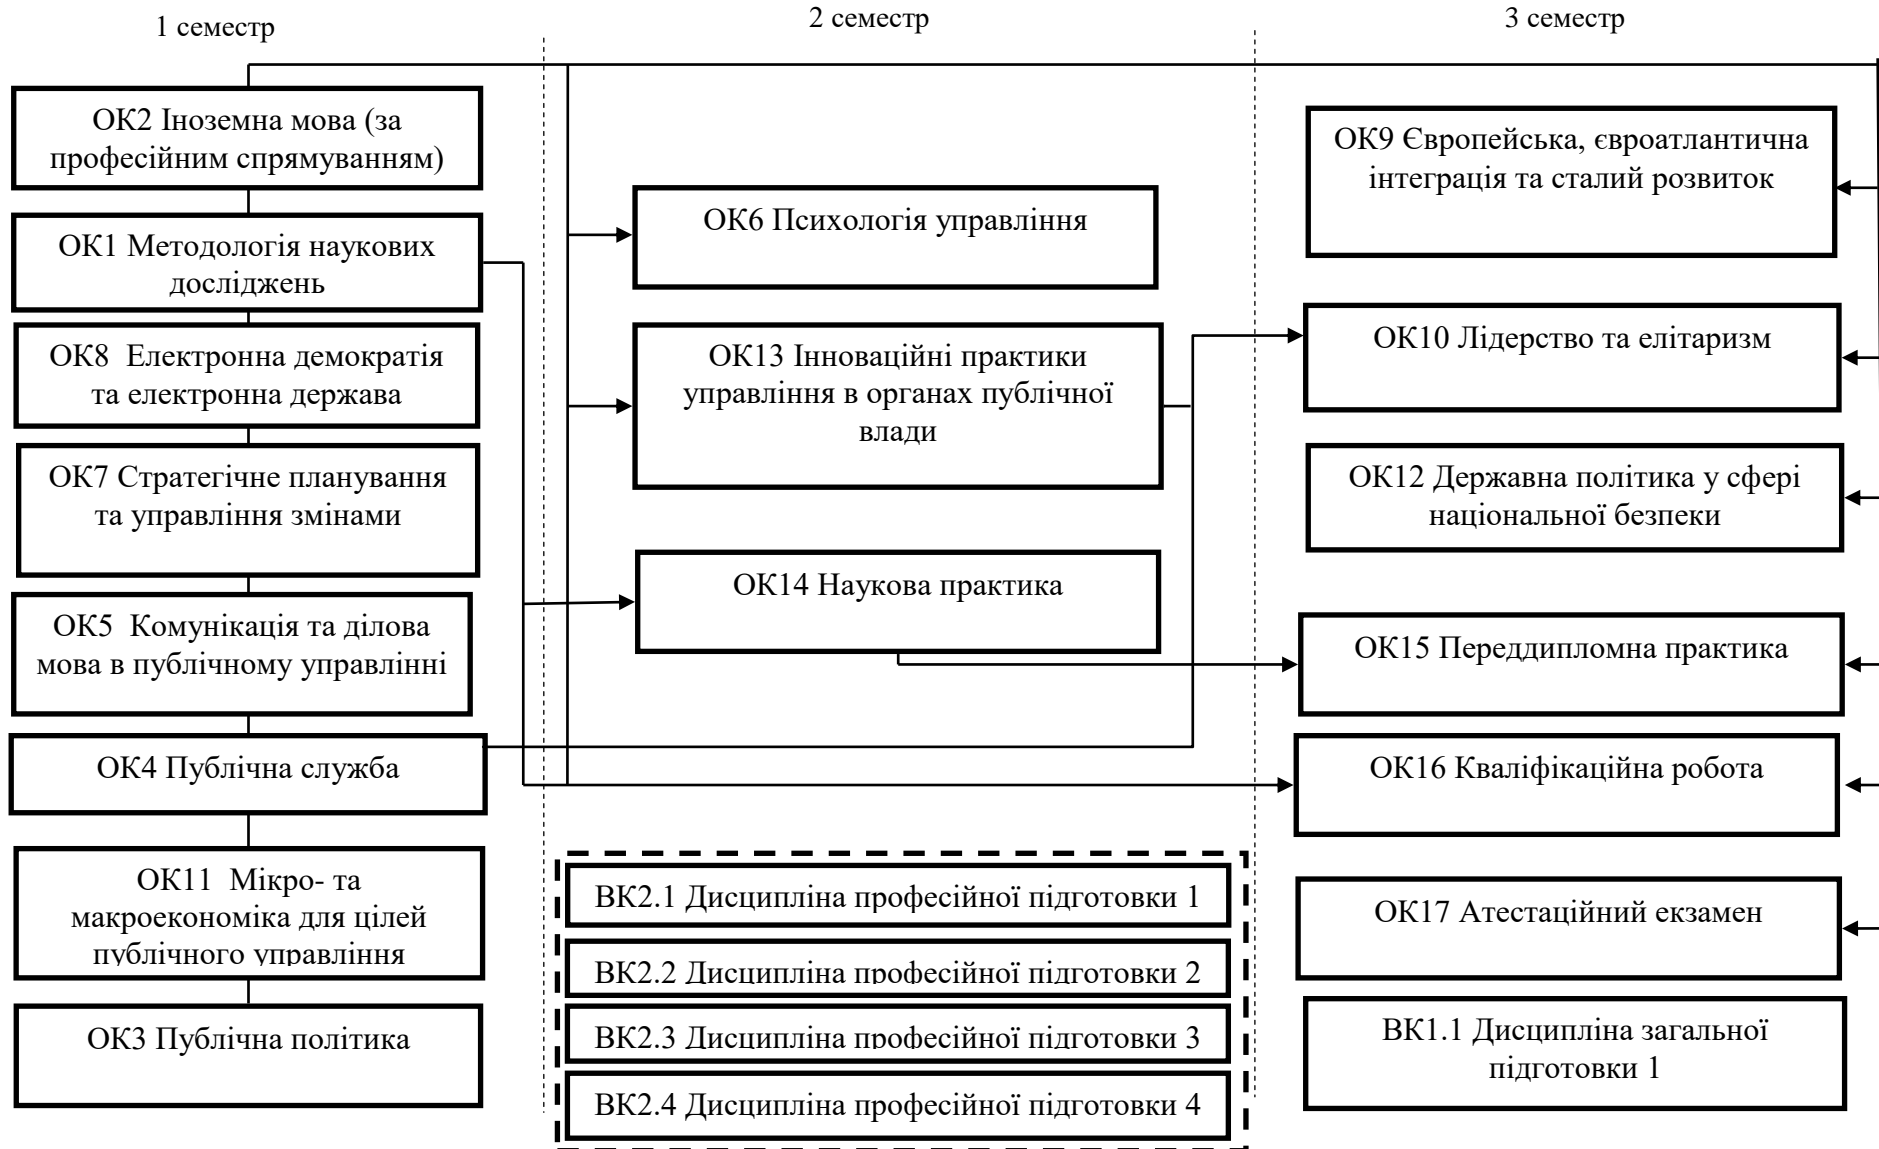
1 семестр

2 семестр

3 семестр

ОК2 Іноземна мова (за професійним спрямуванням)

ОК1 Методологія наукових досліджень

ОК8 Електронна демократія та електронна держава

ОК7 Стратегічне планування та управління змінами

ОК5 Комунікація та ділова мова в публічному управлінні

ОК4 Публічна служба

ОК11 Мікро- та макроекономіка для цілей публічного управління

ОК3 Публічна політика

ОК6 Психологія управління

ОК13 Інноваційні практики управління в органах публічної влади

ОК14 Наукова практика

ВК2.1 Дисципліна професійної підготовки 1

ВК2.2 Дисципліна професійної підготовки 2

ВК2.3 Дисципліна професійної підготовки 3

ВК2.4 Дисципліна професійної підготовки 4

ОК9 Європейська, євроатлантична інтеграція та сталий розвиток

ОК10 Лідерство та елітаризм

ОК12 Державна політика у сфері національної безпеки

ОК15 Переддипломна практика

ОК16 Кваліфікаційна робота

ОК17 Атестаційний екзамен

ВК1.1 Дисципліна загальної підготовки 1